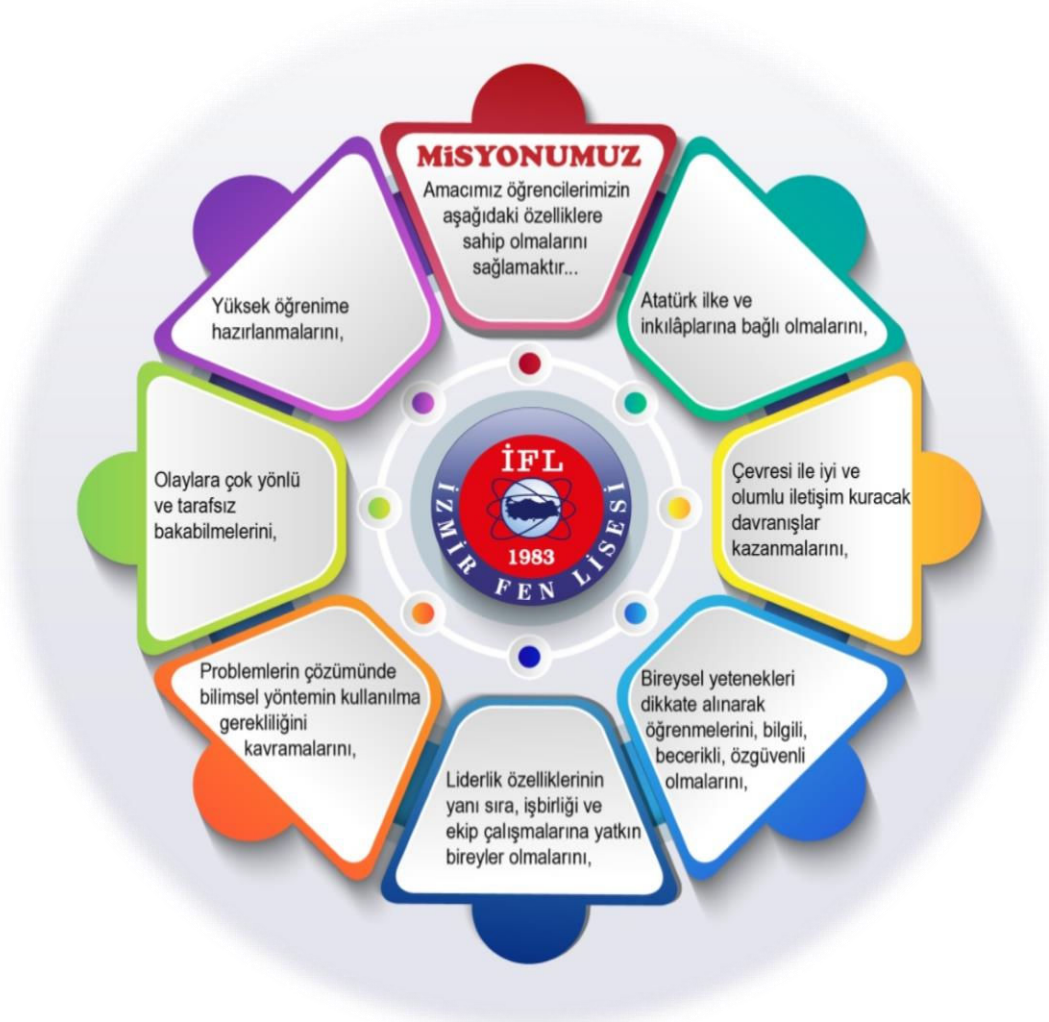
MiSYONUMUZ

Amacımız öğrencilerimizin aşağıdaki özelliklere sahip olmalarını sağlamaktır...

Atatürk ilke ve inkılâplarına bağlı olmalarını,

Çevresi ile iyi ve olumlu iletişim kuracak davranışlar kazanmalarını,

Bireysel yetenekleri dikkate alınarak öğrenmelerini, bilgili, becerikli, özgüvenli olmalarını,

Liderlik özelliklerinin yanı sıra, işbirliği ve ekip çalışmalarına yatkın bireyler olmalarını,

Problemlerin çözümünde bilimsel yöntemin kullanılma gerekliliğini kavramalarını,

Olaylara çok yönlü ve tarafsız bakabilmelerini,

Yüksek öğrenime hazırlanmalarını,

İFL
İZMİR FEN LİSESİ
1983